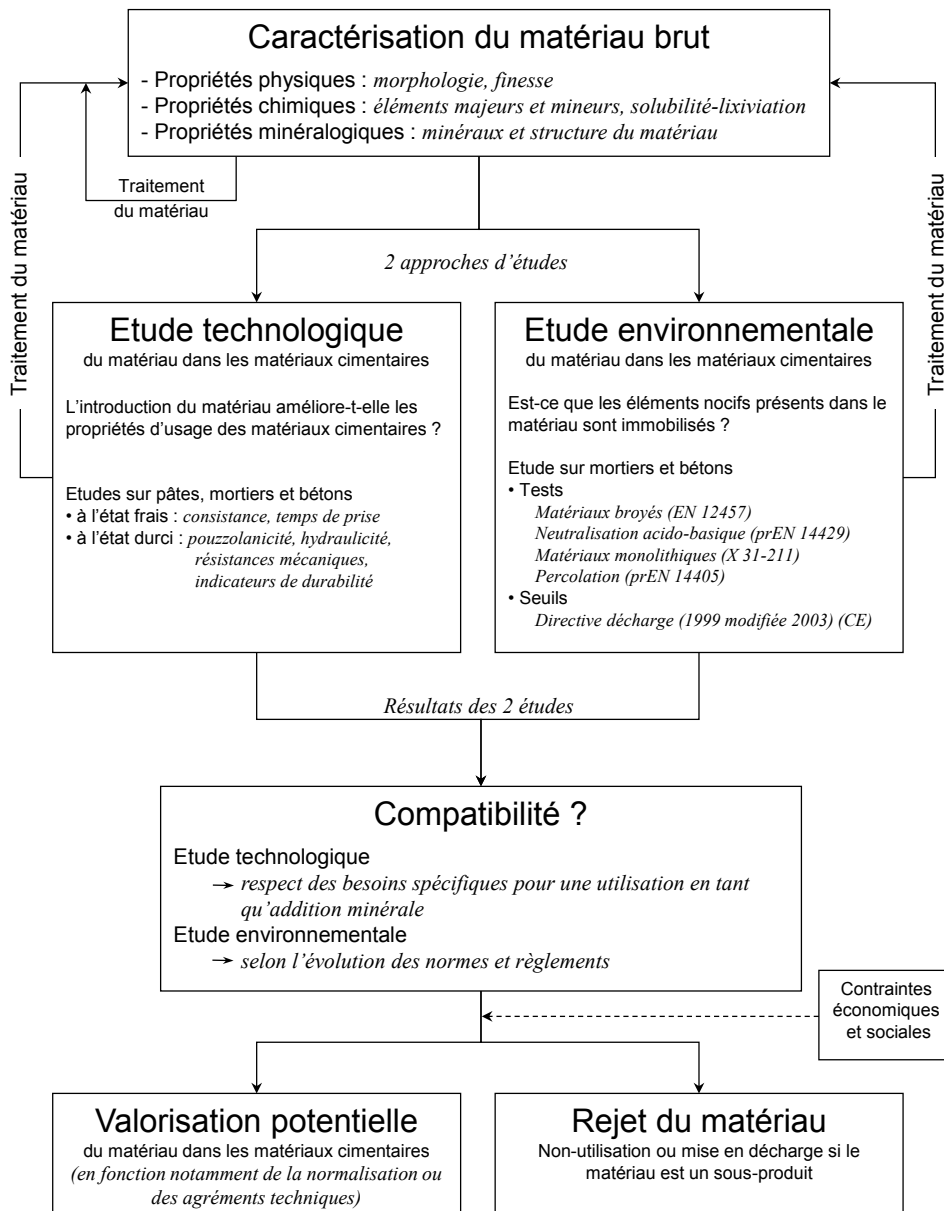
Caractérisation du matériau brut

- Propriétés physiques : *morphologie, finesse*
- Propriétés chimiques : *éléments majeurs et mineurs, solubilité-lixiviation*
- Propriétés minéralogiques : *minéraux et structure du matériau*

Traitement du matériau

Traitement du matériau

Traitement du matériau

2 approches d'études

Etude technologique
du matériau dans les matériaux cimentaires

L'introduction du matériau améliore-t-elle les propriétés d'usage des matériaux cimentaires ?

Etudes sur pâtes, mortiers et bétons
• à l'état frais : *consistance, temps de prise*
• à l'état durci : *pouzzolanicité, hydraulicité, résistances mécaniques, indicateurs de durabilité*

Etude environnementale
du matériau dans les matériaux cimentaires

Est-ce que les éléments nocifs présents dans le matériau sont immobilisés ?

Etude sur mortiers et bétons
• Tests
*Matériaux broyés (EN 12457)*
*Neutralisation acido-basique (prEN 14429)*
*Matériaux monolithiques (X 31-211)*
*Percolation (prEN 14405)*
• Seuils
*Directive décharge (1999 modifiée 2003) (CE)*

Résultats des 2 études

Compatibilité ?

Etude technologique
→ *respect des besoins spécifiques pour une utilisation en tant qu'addition minérale*
Etude environnementale
→ *selon l'évolution des normes et règlements*

Contraintes économiques et sociales

Valorisation potentielle
du matériau dans les matériaux cimentaires
*(en fonction notamment de la normalisation ou des agréments techniques)*

Rejet du matériau
Non-utilisation ou mise en décharge si le matériau est un sous-produit